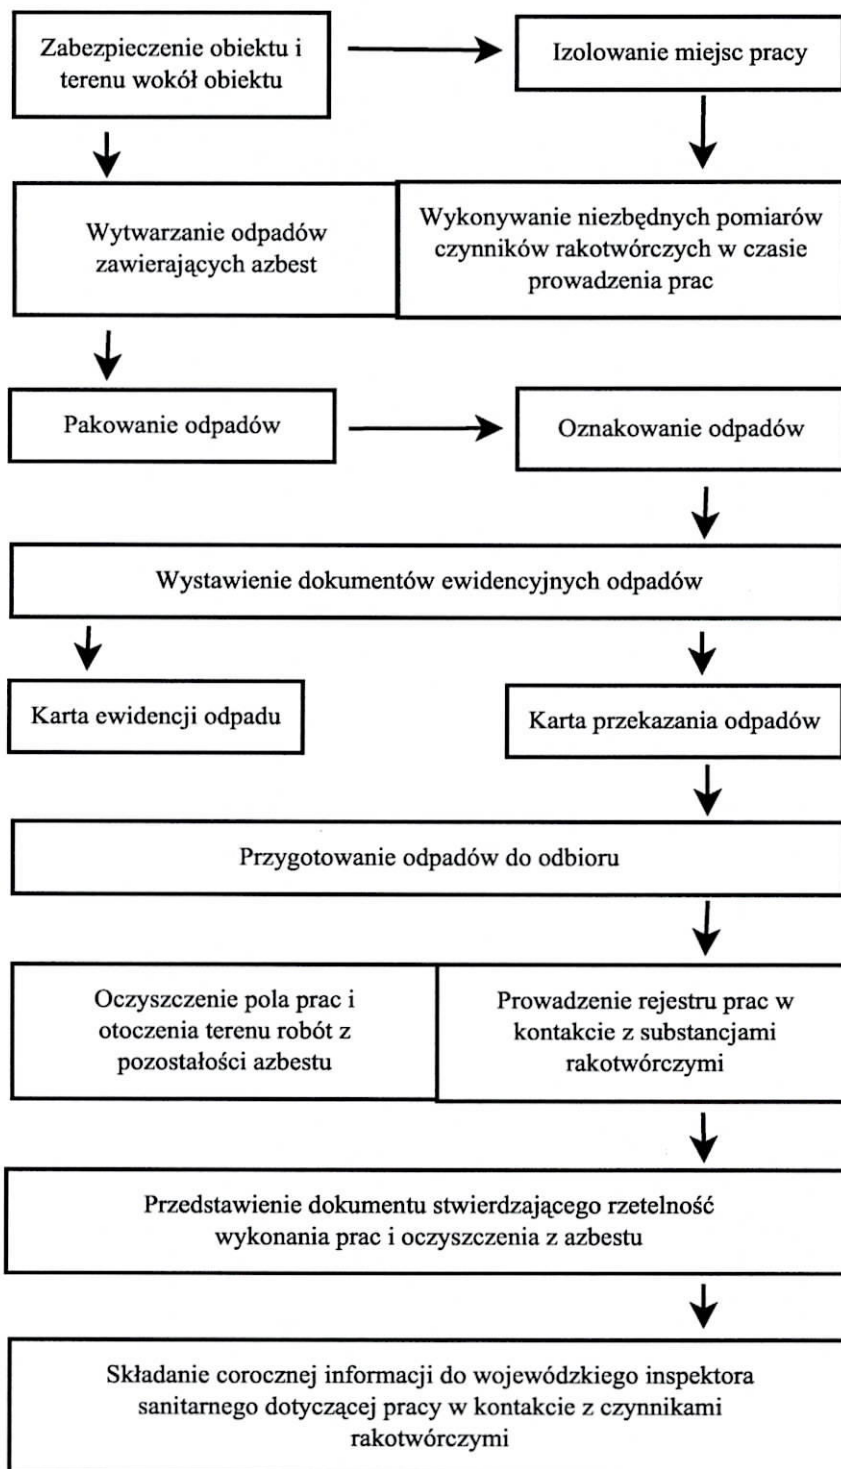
Zabezpieczenie obiektu i terenu wokół obiektu

Izolowanie miejsc pracy

Wytwarzanie odpadów zawierających azbest

Wykonywanie niezbędnych pomiarów czynników rakotwórczych w czasie prowadzenia prac

Pakowanie odpadów

Oznakowanie odpadów

Wystawienie dokumentów ewidencyjnych odpadów

Karta ewidencji odpadu

Karta przekazania odpadów

Przygotowanie odpadów do odbioru

Oczyszczenie pola prac i otoczenia terenu robót z pozostałości azbestu

Prowadzenie rejestru prac w kontakcie z substancjami rakotwórczymi

Przedstawienie dokumentu stwierdzającego rzetelność wykonania prac i oczyszczenia z azbestu

Składanie corocznej informacji do wojewódzkiego inspektora sanitarnego dotyczącej pracy w kontakcie z czynnikami rakotwórczymi